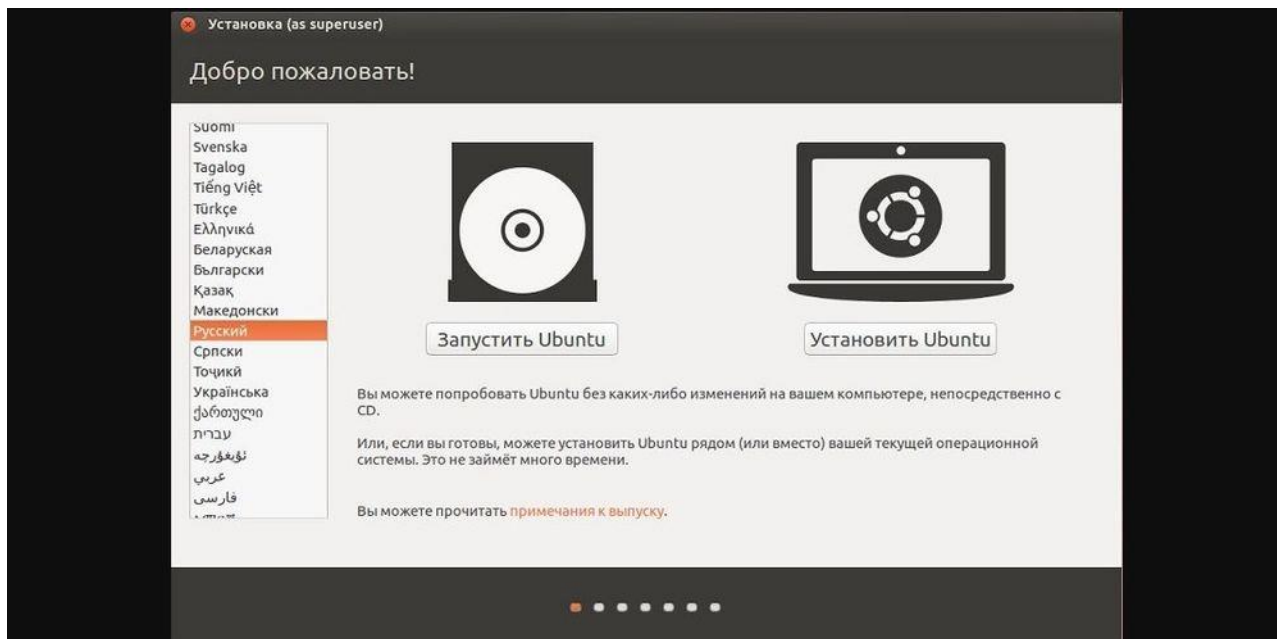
Установка (as superuser)

Добро пожаловать!

Suomi
Svenska
Tagalog
Tiếng Việt
Türkçe
Ελληνικά
Беларуская
Български
Қазақ
Македонски
Русский
Српски
Тоҷикӣ
Українська
ქართული
עברית
ئۇيغۇرچە
عربي
فارسی
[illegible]

Запустить Ubuntu

Установить Ubuntu

Вы можете попробовать Ubuntu без каких-либо изменений на вашем компьютере, непосредственно с CD.

Или, если вы готовы, можете установить Ubuntu рядом (или вместо) вашей текущей операционной системы. Это не займёт много времени.

Вы можете прочитать примечания к выпуску.